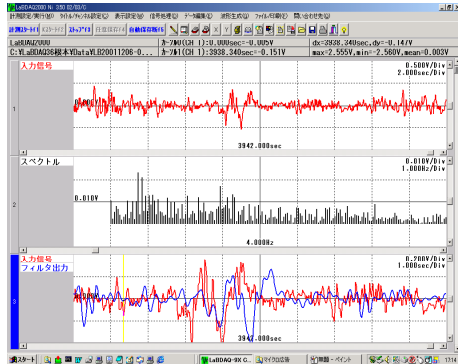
LaBDAQ2000 N: 350 02/03/C
計測設定/実行(M) タイトル/チャンネル名設定(T) 表示設定(G) 信号処理(F) データ編集(E) 波形生成(W) ファイル/印刷(K) 問い合わせ先(Q)
計測スタート ストップ トリガ 自動保存開始
LaBDAQ2000 カーソル0(CH 1):0.000sec=-0.005V dx=3938.340sec,dy=-0.147V
C:¥LaBDAQ36根本¥Data¥LB20011206-0... カーソル1(CH 1):3938.340sec=-0.151V max=2.555V,min=-2.560V,mean=0.003V
入力信号
0.500V/Div
2.000sec/Div
1
3942.000sec
スペクトル
0.010V/Div
1.000Hz/Div
0.010V
2
4.000Hz
入力信号
フィルタ出力
0.200V/Div
1.000sec/Div
3
3942.000sec
スタート LaBDAQ-9X C... マイクロ試験 無題 - ペイント 17:14